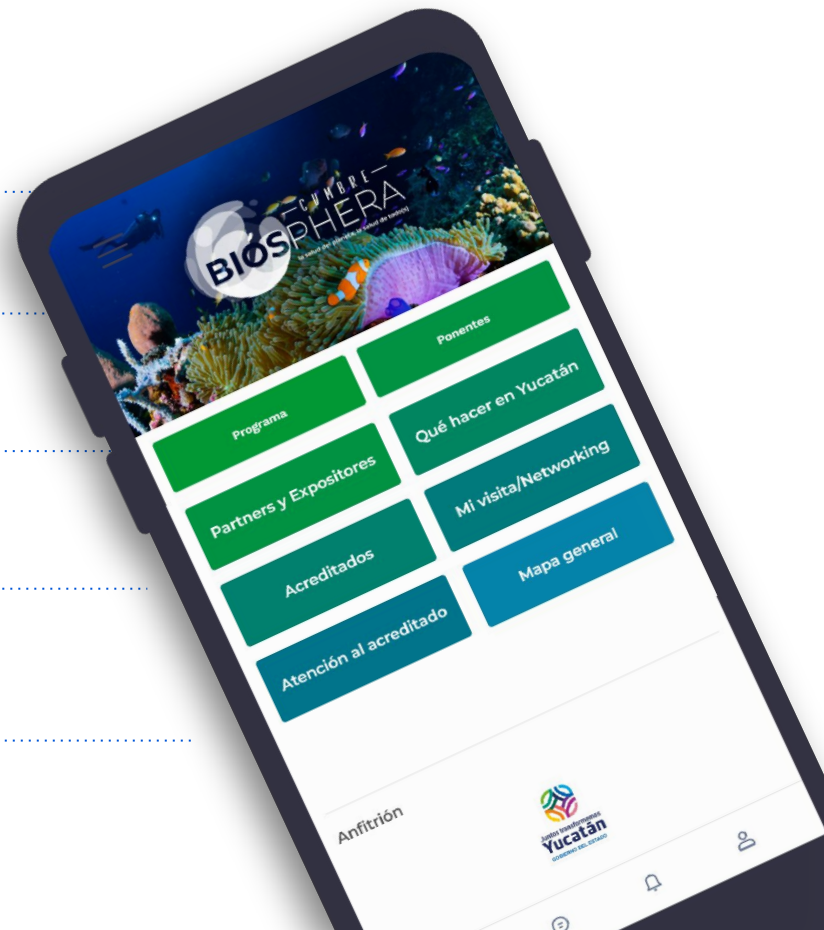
CUMBRE
BIOSPHERA
la salud del planeta es salud de todos

Ponentes

Programa

Qué hacer en Yucatán

Partners y Expositores

Mi visita/Networking

Acreditados

Mapa general

Atención al acreditado

Anfitrión

Juntos transformamos
Yucatán
GOBIERNO DEL ESTADO